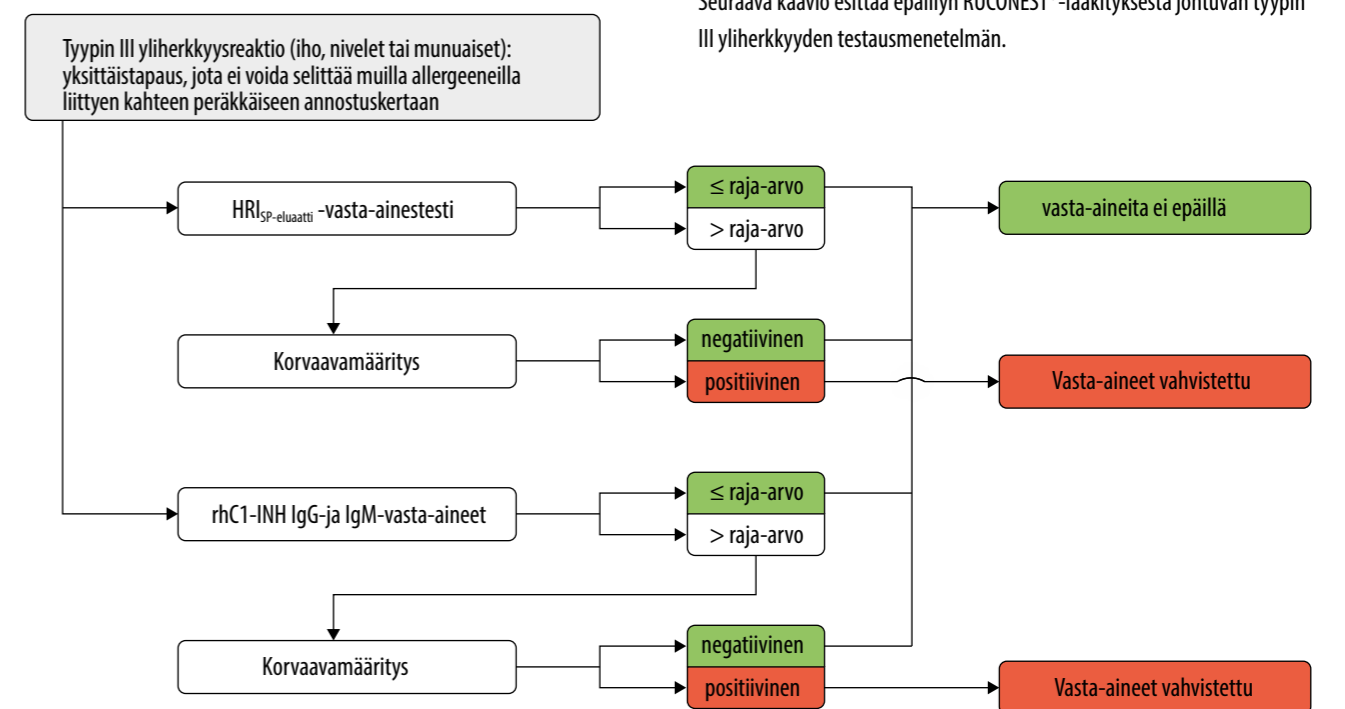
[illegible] III yliherkkyyden testausmenetelmän.

Tyypin III yliherkkyysreaktio (iho, nivelet tai munuaiset): yksittäistapaus, jota ei voida selittää muilla allergeeneilla liittyen kahteen peräkkäiseen annostuskertaan

$HRI_{SP\text{-}eluaatti}$ -vasta-ainestesti

≤ raja-arvo

> raja-arvo

vasta-aineita ei epäillä

Korvaavamääritys

negatiivinen

positiivinen

Vasta-aineet vahvistettu

rhC1-INH IgG-ja IgM-vasta-aineet

≤ raja-arvo

> raja-arvo

Korvaavamääritys

negatiivinen

positiivinen

Vasta-aineet vahvistettu